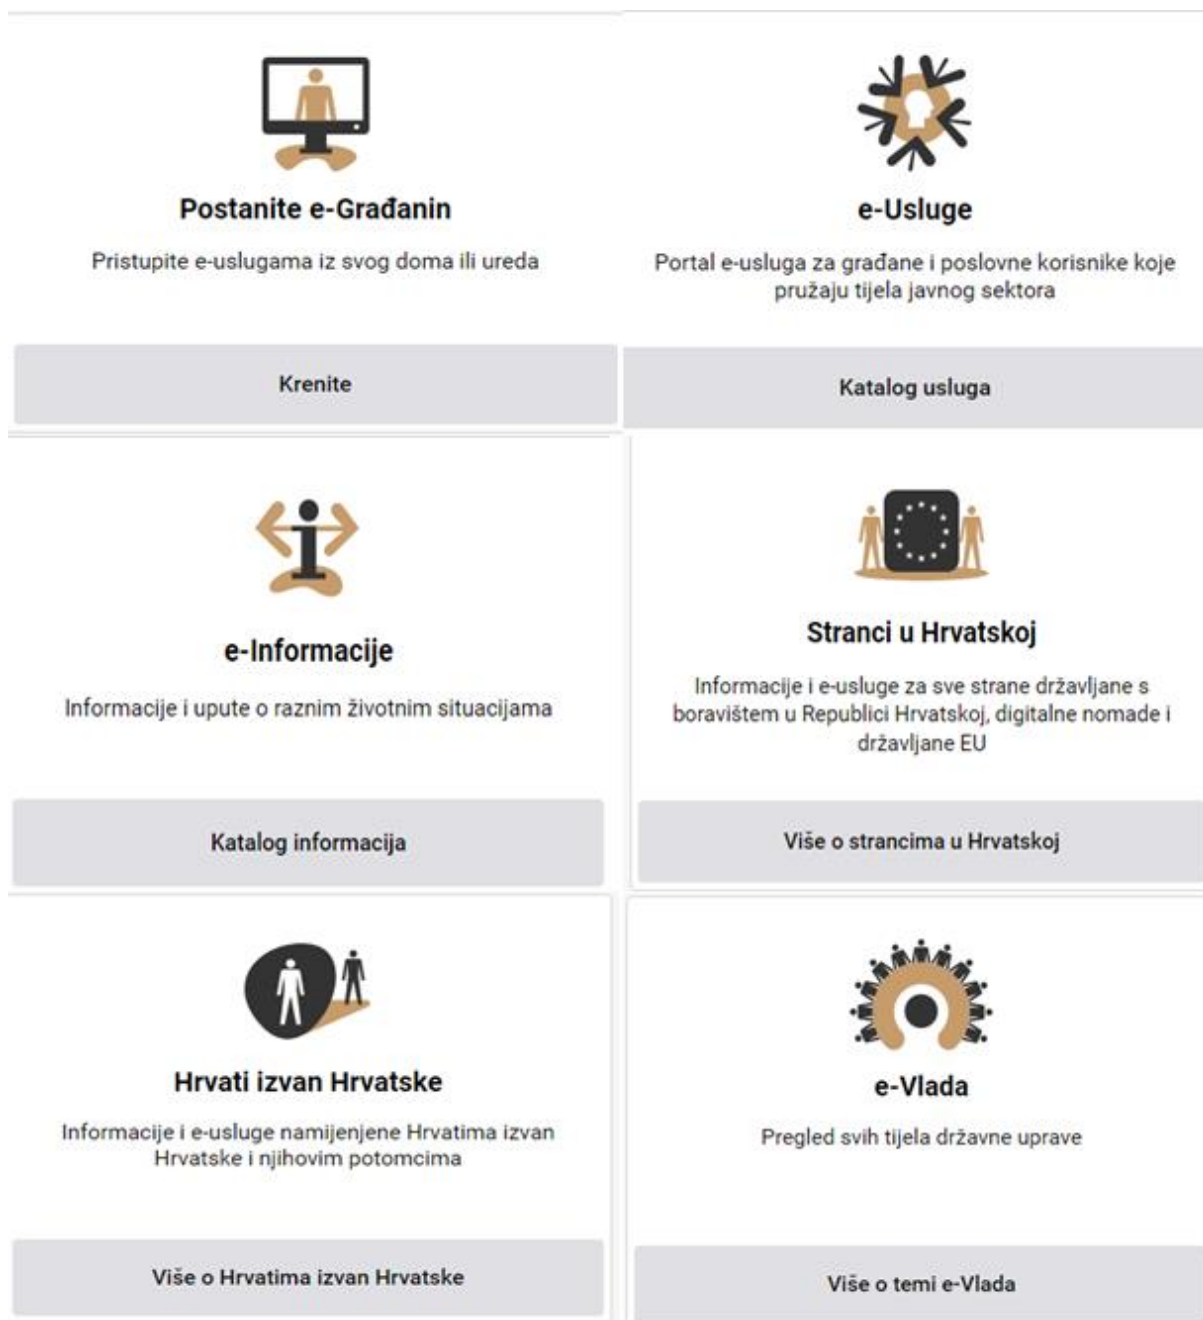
Postanite e-Građanin

Pristupite e-uslugama iz svog doma ili ureda

Krenite

e-Usluge

Portal e-usluga za građane i poslovne korisnike koje pružaju tijela javnog sektora

Katalog usluga

e-Informacije

Informacije i upute o raznim životnim situacijama

Katalog informacija

Stranci u Hrvatskoj

Informacije i e-usluge za sve strane državljane s boravištem u Republici Hrvatskoj, digitalne nomade i državljane EU

Više o strancima u Hrvatskoj

Hrvati izvan Hrvatske

Informacije i e-usluge namijenjene Hrvatima izvan Hrvatske i njihovim potomcima

Više o Hrvatima izvan Hrvatske

e-Vlada

Pregled svih tijela državne uprave

Više o temi e-Vlada